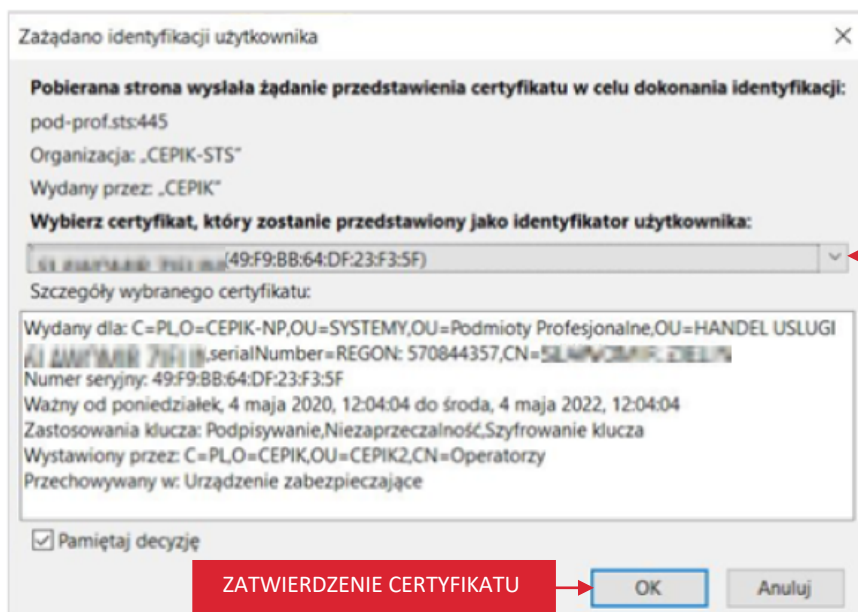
Zażądano identyfikacji użytkownika

Pobierana strona wysłała żądanie przedstawienia certyfikatu w celu dokonania identyfikacji:

pod-prof.sts:445

Organizacja: „CEPIK-STS"

Wydany przez: „CEPIK"

Wybierz certyfikat, który zostanie przedstawiony jako identyfikator użytkownika:

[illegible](49:F9:BB:64:DF:23:F3:5F)

Szczegóły wybranego certyfikatu:

Wydany dla: C=PL,O=CEPIK-NP,OU=SYSTEMY,OU=Podmioty Profesjonalne,OU=HANDEL USLUGI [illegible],serialNumber=REGON: 570844357,CN=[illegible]
Numer seryjny: 49:F9:BB:64:DF:23:F3:5F
Ważny od poniedziałek, 4 maja 2020, 12:04:04 do środa, 4 maja 2022, 12:04:04
Zastosowania klucza: Podpisywanie,Niezaprzeczalność,Szyfrowanie klucza
Wystawiony przez: C=PL,O=CEPIK,OU=CEPIK2,CN=Operatorzy
Przechowywany w: Urządzenie zabezpieczające

Pamiętaj decyzję

ZATWIERDZENIE CERTYFIKATU

OK

Anuluj